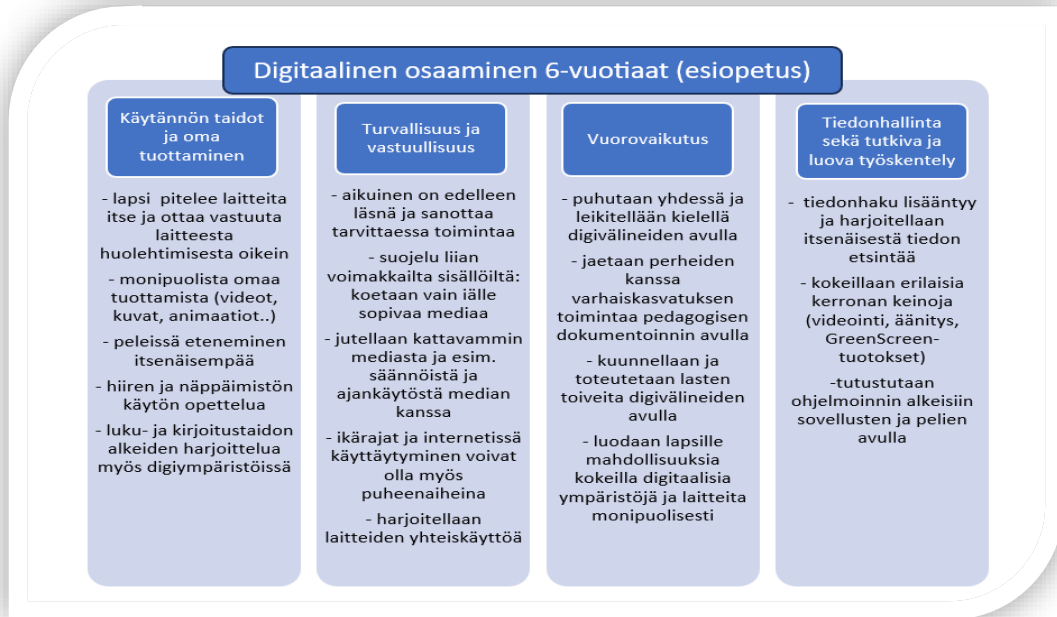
Digitaalinen osaaminen 6-vuotiaat (esiopetus)

Käytännön taidot ja oma tuottaminen

- lapsi pitelee laitteita itse ja ottaa vastuuta laitteesta huolehtimisesta oikein

- monipuolista omaa tuottamista (videot, kuvat, animaatiot..)

- peleissä eteneminen itsenäisempää

- hiiren ja näppäimistön käytön opettelua

- luku- ja kirjoitustaidon alkeiden harjoittelua myös digiympäristöissä

Turvallisuus ja vastuullisuus

- aikuinen on edelleen läsnä ja sanottaa tarvittaessa toimintaa

- suojelu liian voimakkailta sisällöiltä: koetaan vain iälle sopivaa mediaa

- jutellaan kattavammin mediasta ja esim. säännöistä ja ajankäytöstä median kanssa

- ikärajat ja internetissä käyttäytyminen voivat olla myös puheenaiheina

- harjoitellaan laitteiden yhteiskäyttöä

Vuorovaikutus

- puhutaan yhdessä ja leikitellään kielellä digivälineiden avulla

- jaetaan perheiden kanssa varhaiskasvatuksen toimintaa pedagogisen dokumentoinnin avulla

- kuunnellaan ja toteutetaan lasten toiveita digivälineiden avulla

- luodaan lapsille mahdollisuuksia kokeilla digitaalisia ympäristöjä ja laitteita monipuolisesti

Tiedonhallinta sekä tutkiva ja luova työskentely

- tiedonhaku lisääntyy ja harjoitellaan itsenäisestä tiedon etsintää

- kokeillaan erilaisia kerronan keinoja (videointi, äänitys, GreenScreen-tuotokset)

-tutustutaan ohjelmoinnin alkeisiin sovellusten ja pelien avulla